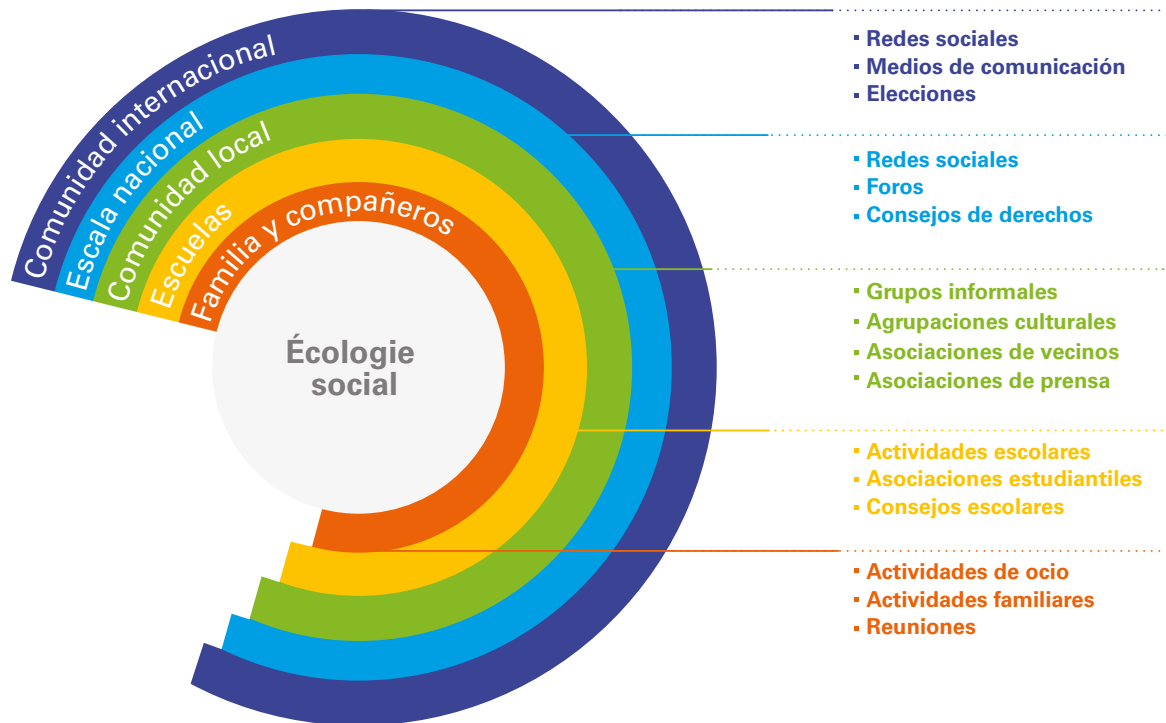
Comunidad internacional
Escala nacional
Comunidad local
Escuelas
Familia y compañeros

Écologie social

- Redes sociales
- Medios de comunicación
- Elecciones

- Redes sociales
- Foros
- Consejos de derechos

- Grupos informales
- Agrupaciones culturales
- Asociaciones de vecinos
- Asociaciones de prensa

- Actividades escolares
- Asociaciones estudiantiles
- Consejos escolares

- Actividades de ocio
- Actividades familiares
- Reuniones